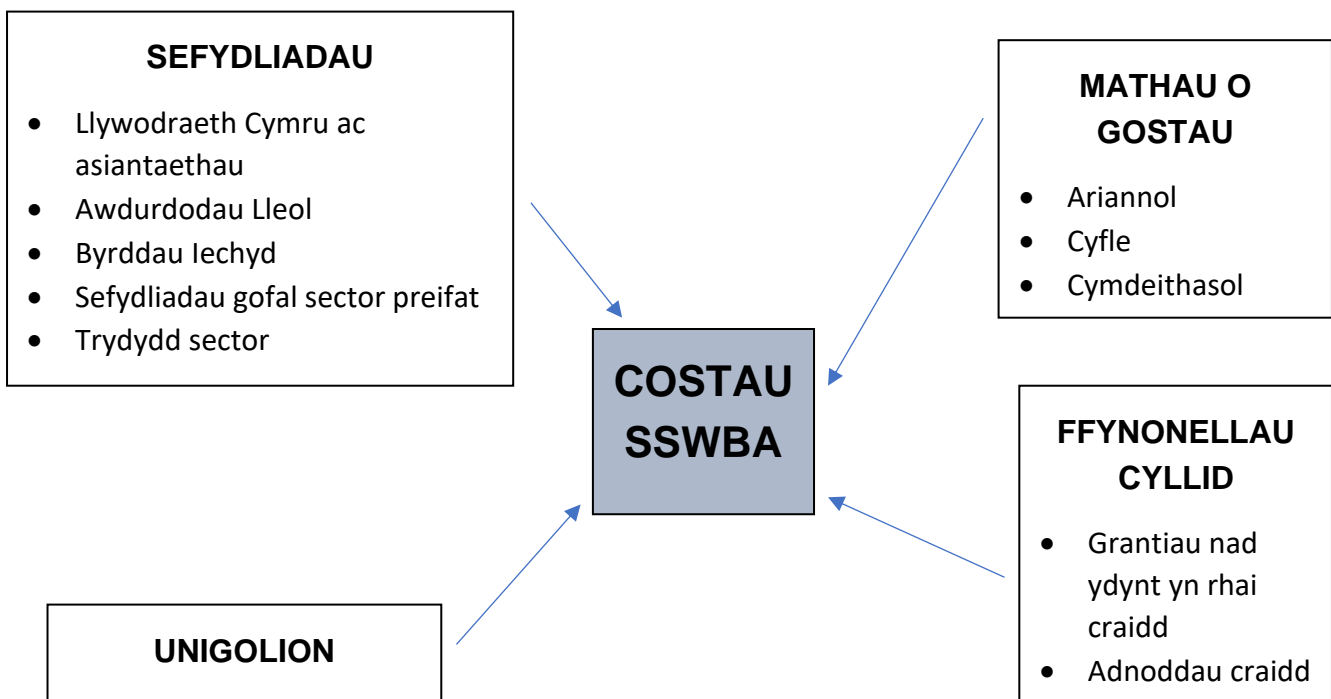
SEFYDLIADAU

- Llywodraeth Cymru ac asiantaethau
- Awdurdodau Lleol
- Byrddau Iechyd
- Sefydliadau gofal sector preifat
- Trydydd sector

MATHAU O GOSTAU

- Ariannol
- Cyfle
- Cymdeithasol

COSTAU SSWBA

FFYNONELLAU CYLLID

- Grantiau nad ydynt yn rhai craidd
- Adnoddau craidd

UNIGOLION